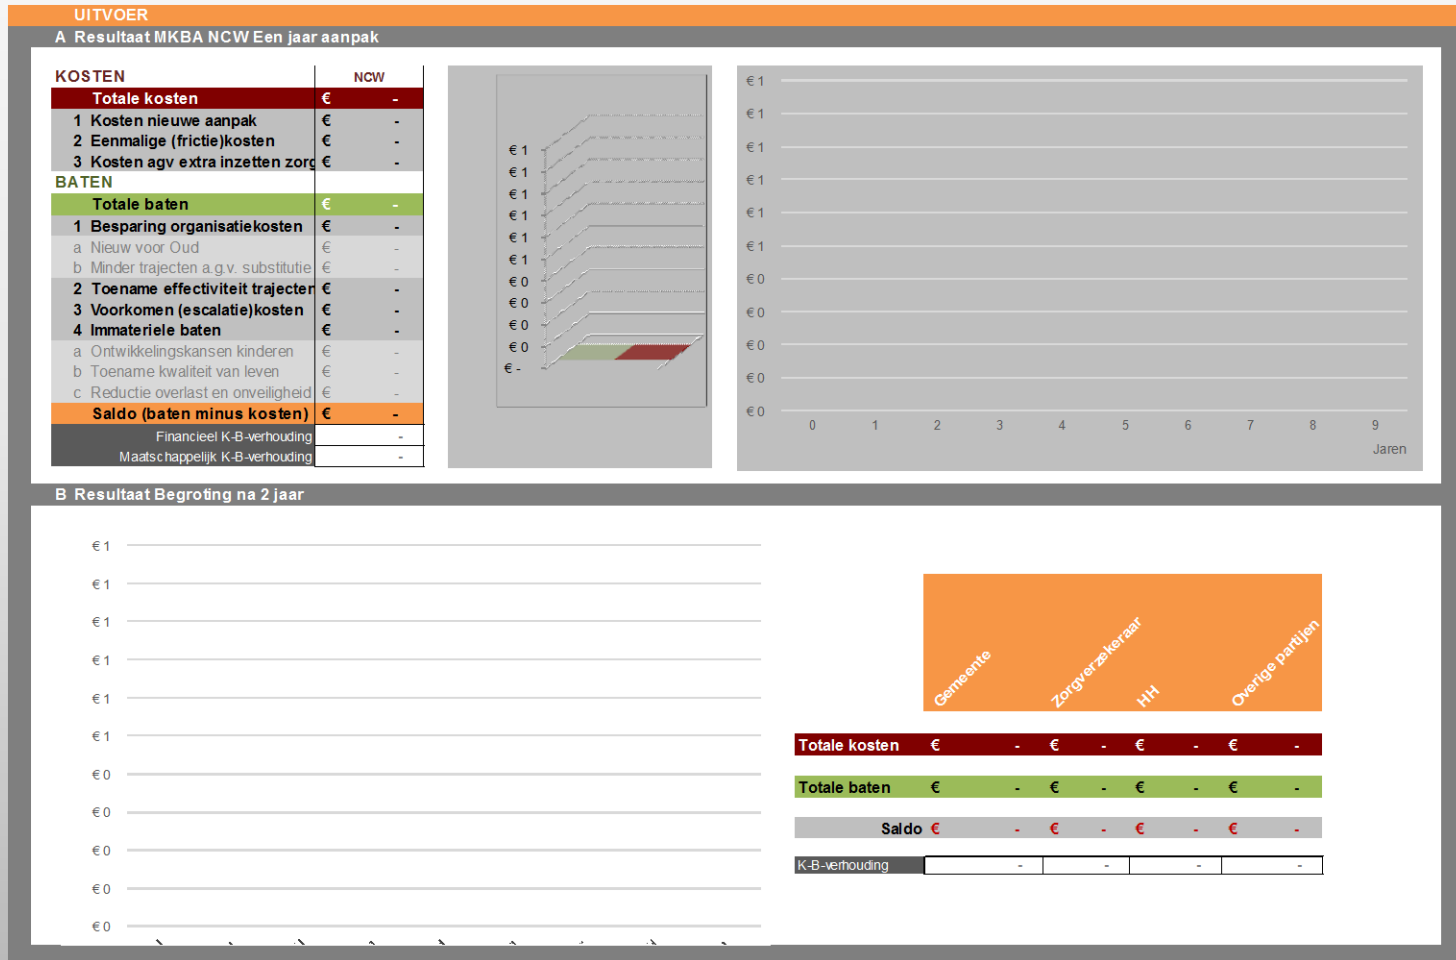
UITVOER

A Resultaat MKBA NCW Een jaar aanpak

| KOSTEN | NCW | |
|---|---|---|
| Totale kosten | € | - |
| 1 Kosten nieuwe aanpak | € | - |
| 2 Eenmalige (frictie)kosten | € | - |
| 3 Kosten agv extra inzetten zorg | € | - |
| BATEN | | |
| Totale baten | € | - |
| 1 Besparing organisatiekosten | € | - |
| a Nieuw voor Oud | € | - |
| b Minder trajecten a.g.v. substitutie | € | - |
| 2 Toename effectiviteit trajecten | € | - |
| 3 Voorkomen (escalatie)kosten | € | - |
| 4 Immateriele baten | € | - |
| a Ontwikkelingskansen kinderen | € | - |
| b Toename kwaliteit van leven | € | - |
| c Reductie overlast en onveiligheid | € | - |
| Saldo (baten minus kosten) | € | - |
| Financieel K-B-verhouding | | - |
| Maatschappelijk K-B-verhouding | | - |

€ 1
€ 1
€ 1
€ 1
€ 1
€ 1
€ 0
€ 0
€ 0
€ 0
€ -

€ 1
€ 1
€ 1
€ 1
€ 1
€ 1
€ 0
€ 0
€ 0
€ 0
€ 0
0 1 2 3 4 5 6 7 8 9
Jaren

B Resultaat Begroting na 2 jaar

€ 1
€ 1
€ 1
€ 1
€ 1
€ 1
€ 0
€ 0
€ 0
€ 0
€ 0

| | Gemeente | | Zorgverzekeraar | | HH | | Overige partijen | |
|---|---|---|---|---|---|---|---|---|
| Totale kosten | € | - | € | - | € | - | € | - |
| Totale baten | € | - | € | - | € | - | € | - |
| Saldo | € | - | € | - | € | - | € | - |
| K-B-verhouding | | - | | - | | - | | - |